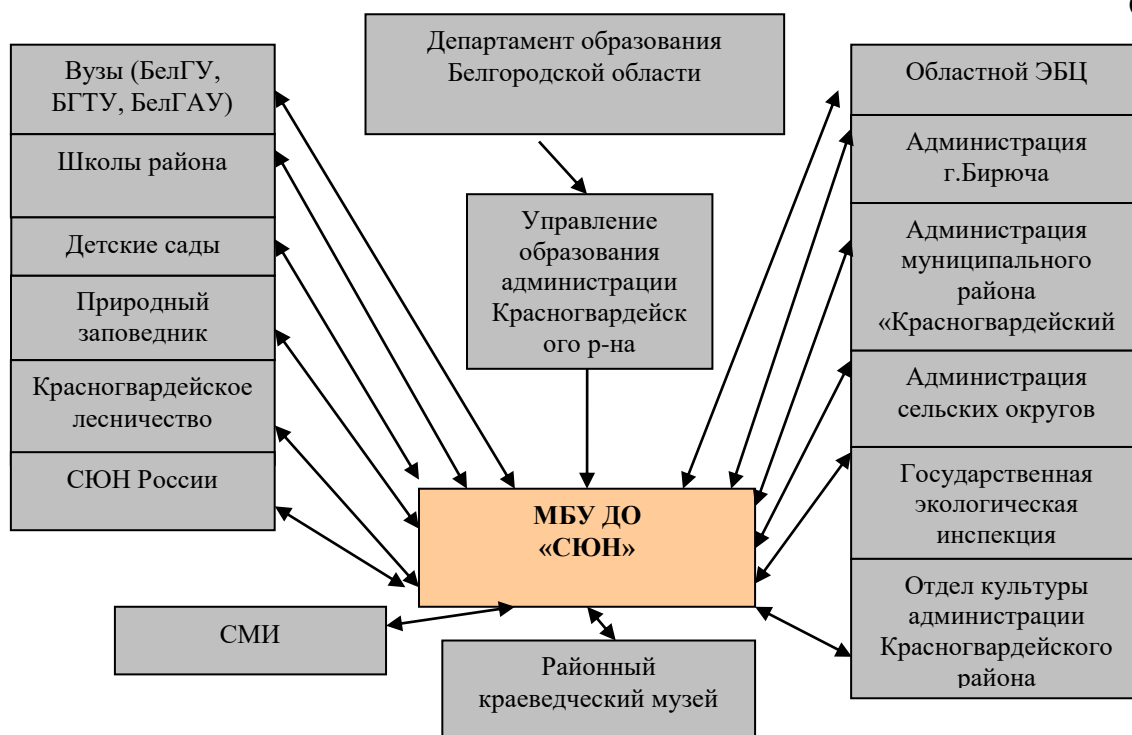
Департамент образования Белгородской области

Вузы (БелГУ, БГТУ, БелГАУ)

Школы района

Детские сады

Природный заповедник

Красногвардейское лесничество

СЮН России

Управление образования администрации Красногвардейского р-на

Областной ЭБЦ

Администрация г.Бирюча

Администрация муниципального района «Красногвардейский

Администрация сельских округов

Государственная экологическая инспекция

Отдел культуры администрации Красногвардейского района

МБУ ДО «СЮН»

СМИ

Районный краеведческий музей